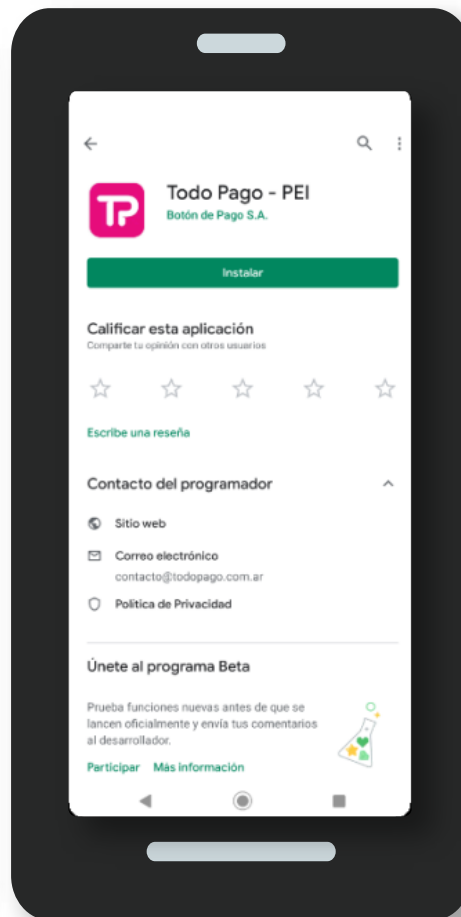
TP

Todo Pago - PEI
Botón de Pago S.A.

Instalar

Calificar esta aplicación
Comparte tu opinión con otros usuarios

Escribe una reseña

Contacto del programador

Sitio web

Correo electrónico
contacto@todopago.com.ar

Política de Privacidad

Únete al programa Beta

Prueba funciones nuevas antes de que se lancen oficialmente y envía tus comentarios al desarrollador.

Participar Más información